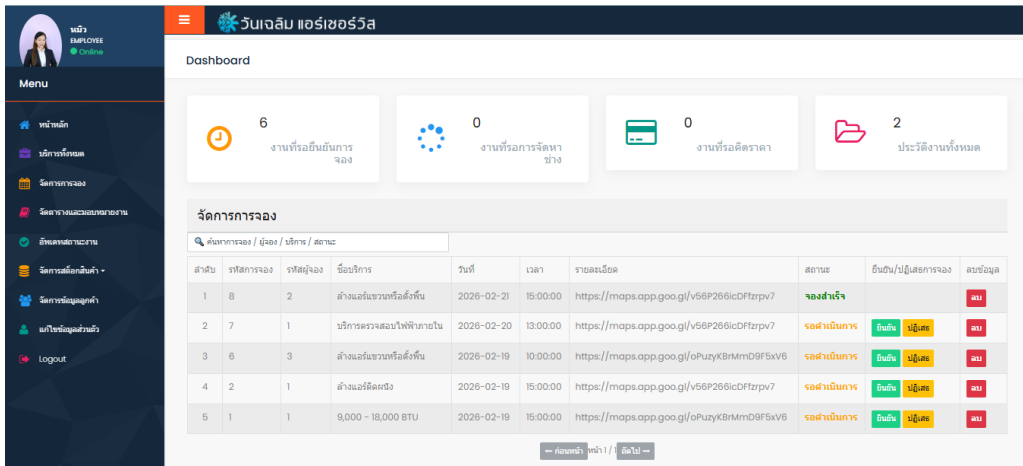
หมิว
EMPLOYEE
Online

Menu

หน้าหลัก
บริการทั้งหมด
จัดการการจอง
จัดตารางและมอบหมายงาน
อัพเดทสถานะงาน
จัดการสต็อกสินค้า
จัดการข้อมูลลูกค้า
แก้ไขข้อมูลส่วนตัว
Logout

≡ วันเฉลิม แอร์เซอร์วิส

Dashboard

6
งานที่รอยืนยันการจอง

0
งานที่รอการจัดหาช่าง

0
งานที่รอคิดราคา

2
ประวัติงานทั้งหมด

จัดการการจอง

ค้นหาการจอง / ผู้จอง / บริการ / สถานะ

| ลำดับ | รหัสการจอง | รหัสผู้จอง | ชื่อบริการ | วันที่ | เวลา | รายละเอียด | สถานะ | ยืนยัน/ปฏิเสธการจอง | ลบข้อมูล |
|---|---|---|---|---|---|---|---|---|---|
| 1 | 8 | 2 | ล้างแอร์แขวนหรือตั้งพื้น | 2026-02-21 | 15:00:00 | https://maps.app.goo.gl/v56P266icDFfzrpv7 | จองสำเร็จ | | ลบ |
| 2 | 7 | 1 | บริการตรวจสอบไฟฟ้าภายใน | 2026-02-20 | 13:00:00 | https://maps.app.goo.gl/v56P266icDFfzrpv7 | รอดำเนินการ | ยืนยัน ปฏิเสธ | ลบ |
| 3 | 6 | 3 | ล้างแอร์แขวนหรือตั้งพื้น | 2026-02-19 | 10:00:00 | https://maps.app.goo.gl/oPuzyKBrMmD9F5xV6 | รอดำเนินการ | ยืนยัน ปฏิเสธ | ลบ |
| 4 | 2 | 1 | ล้างแอร์ติดผนัง | 2026-02-19 | 15:00:00 | https://maps.app.goo.gl/v56P266icDFfzrpv7 | รอดำเนินการ | ยืนยัน ปฏิเสธ | ลบ |
| 5 | 1 | 1 | 9,000 - 18,000 BTU | 2026-02-19 | 15:00:00 | https://maps.app.goo.gl/oPuzyKBrMmD9F5xV6 | รอดำเนินการ | ยืนยัน ปฏิเสธ | ลบ |

← ก่อนหน้า หน้า 1 / 1 ถัดไป →